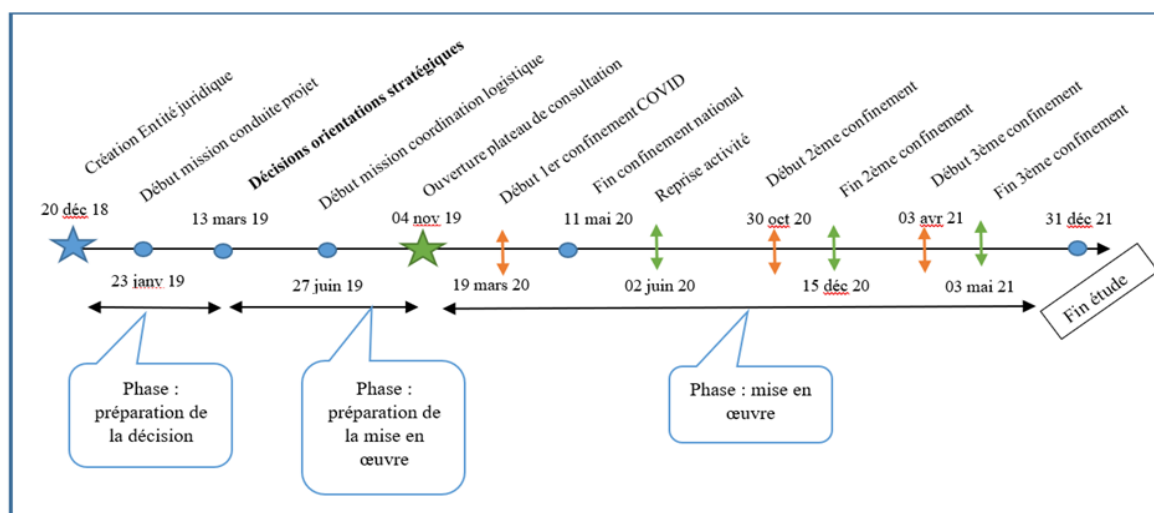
Création Entité juridique
Début mission conduite projet
Décisions orientations stratégiques
Début mission coordination logistique
Ouverture plateau de consultation
Début 1er confinement COVID
Fin confinement national
Reprise activité
Début 2ème confinement
Fin 2ème confinement
Début 3ème confinement
Fin 3ème confinement

20 déc 18
13 mars 19
04 nov 19
11 mai 20
30 oct 20
03 avr 21
31 déc 21

23 janv 19
27 juin 19
19 mars 20
02 juin 20
15 déc 20
03 mai 21

Fin étude

Phase : préparation de la décision

Phase : préparation de la mise en œuvre

Phase : mise en œuvre